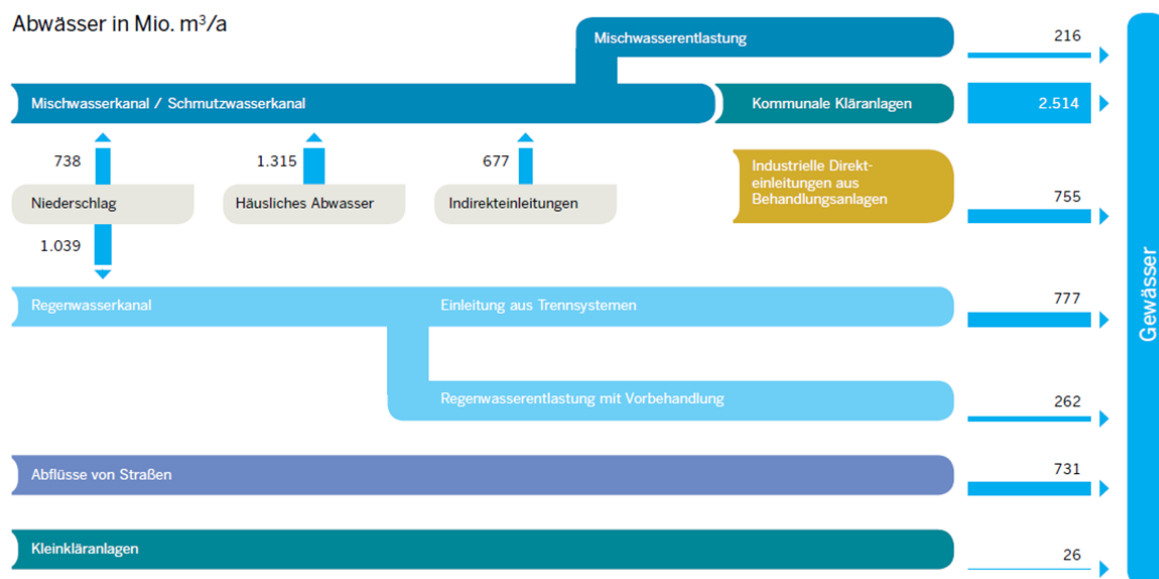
Abwässer in Mio. m$^3$/a

Mischwasserentlastung

216

Mischwasserkanal / Schmutzwasserkanal

Kommunale Kläranlagen

2.514

738

1.315

677

Niederschlag

Häusliches Abwasser

Indirekteinleitungen

Industrielle Direkteinleitungen aus Behandlungsanlagen

755

1.039

Regenwasserkanal

Einleitung aus Trennsystemen

777

Regenwasserentlastung mit Vorbehandlung

262

Abflüsse von Straßen

731

Kleinkläranlagen

26

Gewässer